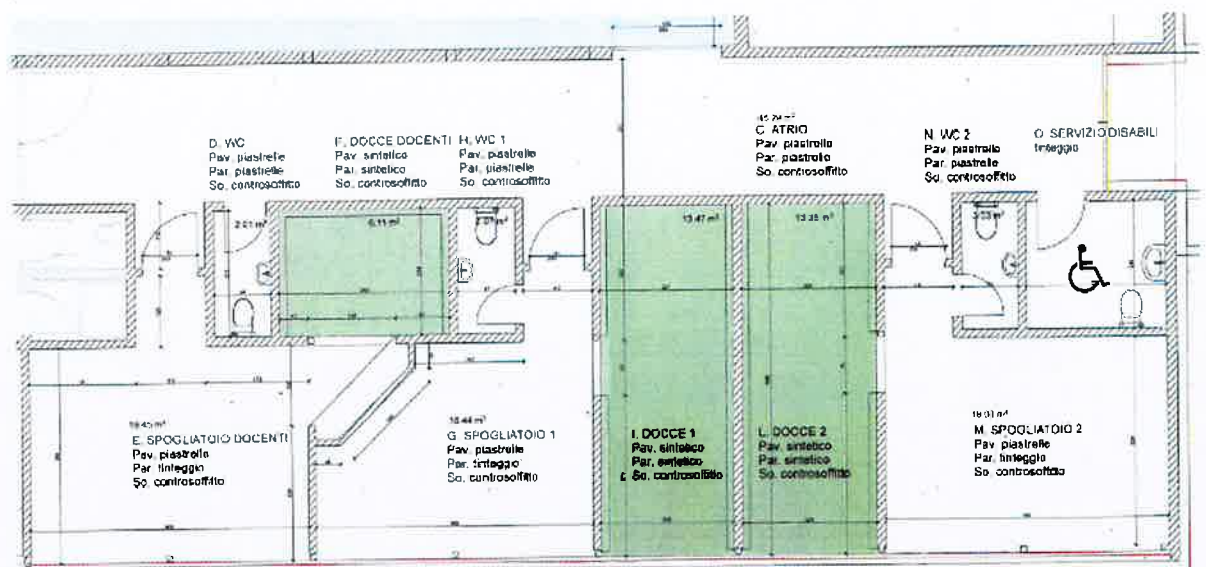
D. WC
Pav. piastrelle
Par. piastrelle
So. controsoffitto

F. DOCCE DOCENTI
Pav. sintetico
Par. sintetico
So. controsoffitto

H. WC 1
Pav. piastrelle
Par. piastrelle
So. controsoffitto

45.29 m²
C. ATRIO
Pav. piastrelle
Par. piastrelle
So. controsoffitto

N. WC 2
Pav. piastrelle
Par. piastrelle
So. controsoffitto

O. SERVIZIO DISABILI
tinteggio

2.01 m²
6.11 m²
2.07 m²
13.47 m²
13.35 m²
3.33 m²

18.45 m²
E. SPOGLIATOIO DOCENTI
Pav. piastrelle
Par. tinteggio
So. controsoffitto

18.44 m²
G. SPOGLIATOIO 1
Pav. piastrelle
Par. tinteggio
So. controsoffitto

I. DOCCE 1
Pav. sintetico
Par. sintetico
So. controsoffitto

L. DOCCE 2
Pav. sintetico
Par. sintetico
So. controsoffitto

18.03 m²
M. SPOGLIATOIO 2
Pav. piastrelle
Par. tinteggio
So. controsoffitto